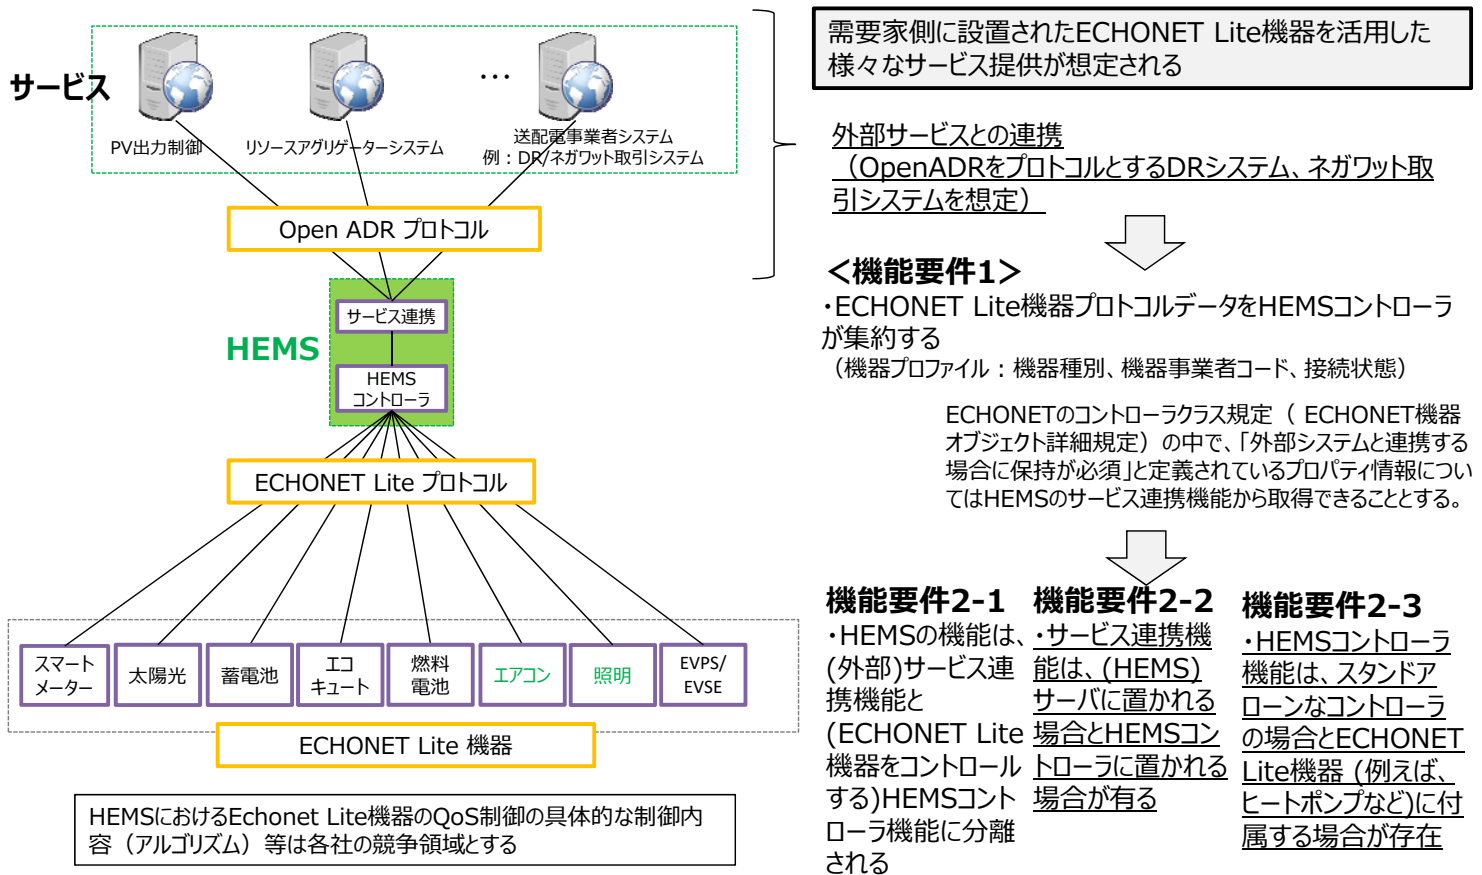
サービス

PV出力制御

リソースアグリゲーターシステム

…

送配電事業者システム
例：DR/ネガワット取引システム

Open ADR プロトコル

HEMS

サービス連携

HEMS
コントローラ

ECHONET Lite プロトコル

| スマートメーター | 太陽光 | 蓄電池 | エコキュート | 燃料電池 | エアコン | 照明 | EVPS/EVSE |
|---|---|---|---|---|---|---|---|

ECHONET Lite 機器

HEMSにおけるEchonet Lite機器のQoS制御の具体的な制御内容（アルゴリズム）等は各社の競争領域とする

需要家側に設置されたECHONET Lite機器を活用した様々なサービス提供が想定される

外部サービスとの連携
（OpenADRをプロトコルとするDRシステム、ネガワット取引システムを想定）

＜機能要件1＞
・ECHONET Lite機器プロトコルデータをHEMSコントローラが集約する
（機器プロファイル：機器種別、機器事業者コード、接続状態）

ECHONETのコントローラクラス規定（ ECHONET機器オブジェクト詳細規定）の中で、「外部システムと連携する場合に保持が必須」と定義されているプロパティ情報についてはHEMSのサービス連携機能から取得できることとする。

機能要件2-1
・HEMSの機能は、(外部)サービス連携機能と(ECHONET Lite機器をコントロールする)HEMSコントローラ機能に分離される

機能要件2-2
・サービス連携機能は、(HEMS)サーバに置かれる場合とHEMSコントローラに置かれる場合が有る

機能要件2-3
・HEMSコントローラ機能は、スタンドアローンなコントローラの場合とECHONET Lite機器（例えば、ヒートポンプなど)に付属する場合が存在